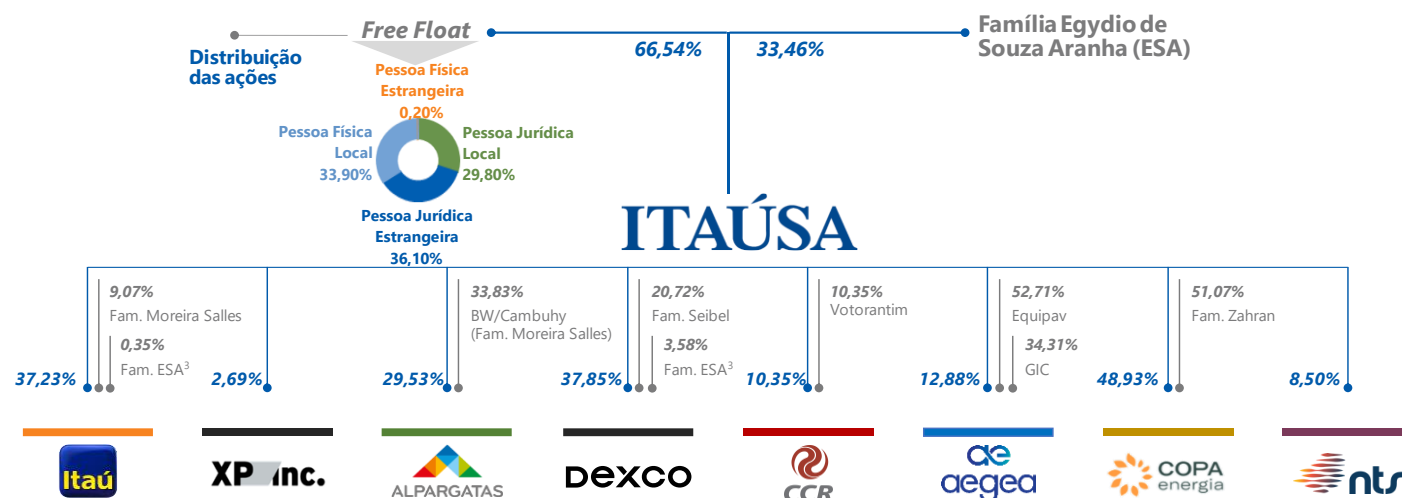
Distribuição das ações

Free Float

66,54%

33,46%

Família Egydio de Souza Aranha (ESA)

Pessoa Física Estrangeira 0,20%

Pessoa Física Local 33,90%

Pessoa Jurídica Local 29,80%

Pessoa Jurídica Estrangeira 36,10%

ITAÚSA

9,07%
Fam. Moreira Salles

0,35%
Fam. ESA$^3$

37,23%

2,69%

33,83%
BW/Cambuhy (Fam. Moreira Salles)

29,53%

20,72%
Fam. Seibel

3,58%
Fam. ESA$^3$

37,85%

10,35%
Votorantim

10,35%

52,71%
Equipav

34,31%
GIC

12,88%

51,07%
Fam. Zahran

48,93%

8,50%

Itaú

XP Inc.

ALPARGATAS

DEXCO

CCR

aegea

COPA energia

nts